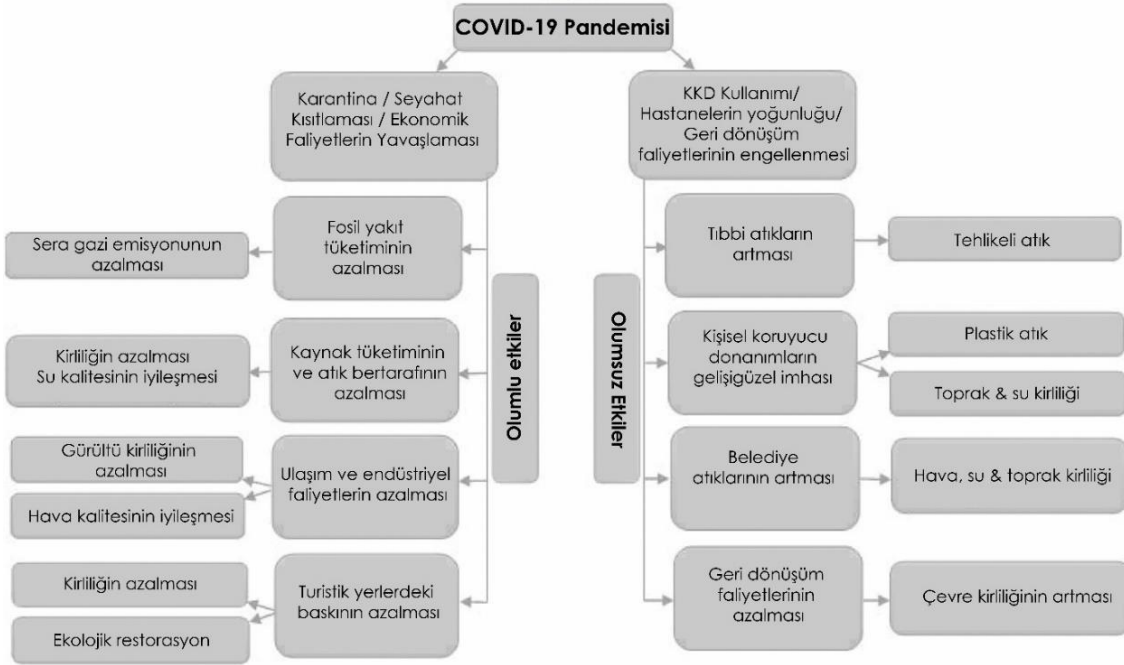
COVID-19 Pandemisi

Karantina / Seyahat Kısıtlaması / Ekonomik Faliyetlerin Yavaşlaması

Olumlu etkiler

Fosil yakıt tüketiminin azalması

Sera gazi emisyonunun azalması

Kaynak tüketiminin ve atık bertarafının azalması

Kirliliğin azalması
Su kalitesinin iyileşmesi

Ulaşım ve endüstriyel faliyetlerin azalması

Gürültü kiriliğinin azalması

Hava kalitesinin iyileşmesi

Turistik yerlerdeki baskının azalması

Kiriliğin azalması

Ekolojik restorasyon

KKD Kullanımı/ Hastanelerin yoğunluğu/ Geri dönüşüm faliyetlerinin engellenmesi

Olumsuz Etkiler

Tıbbi atıkların artması

Tehlikeli atık

Kişisel koruyucu donanımların gelişigüzel imhası

Plastik atık

Toprak & su kirliliği

Belediye atıklarının artması

Hava, su & toprak kirliliği

Geri dönüşüm faliyetlerinin azalması

Çevre kirliliğinin artması